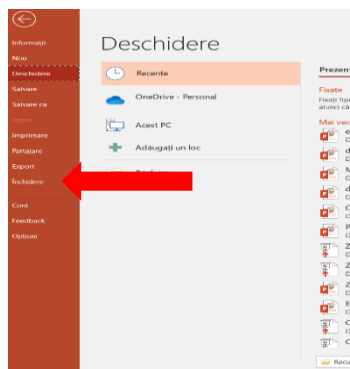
Informații
Nou
Deschidere
Salvare
Salvare ca
Istoric
Imprimare
Partajare
Export
Închidere
Cont
Feedback
Opțiuni

Deschidere

Recente
OneDrive - Personal
Acest PC
Adăugați un loc
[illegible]

Prezen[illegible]
Fixate
Fixați fișie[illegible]
atunci că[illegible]
Mai vec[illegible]

Recu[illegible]